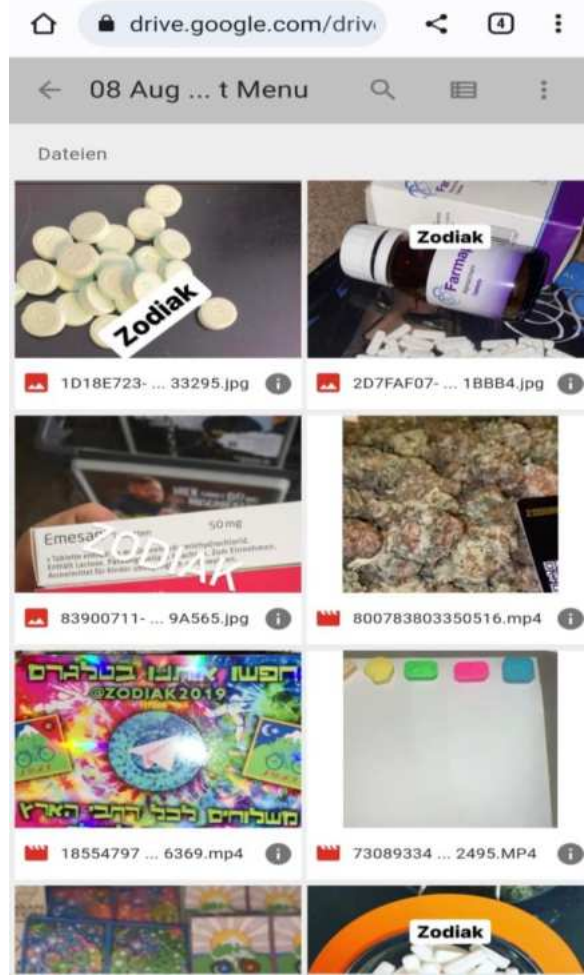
drive.google.com/driv

4

08 Aug ... t Menu

Dateien

Zodiak

Zodiak

Farma

1D18E723- ... 33295.jpg

2D7FAF07- ... 1BBB4.jpg

Emesan

50 mg

ZODIAK

83900711- ... 9A565.jpg

800783803350516.mp4

חפשו אותנו בטלגרם

@ZODIAK2019

משלוחים לכל רחבי הארץ

18554797 ... 6369.mp4

73089334 ... 2495.MP4

Zodiak